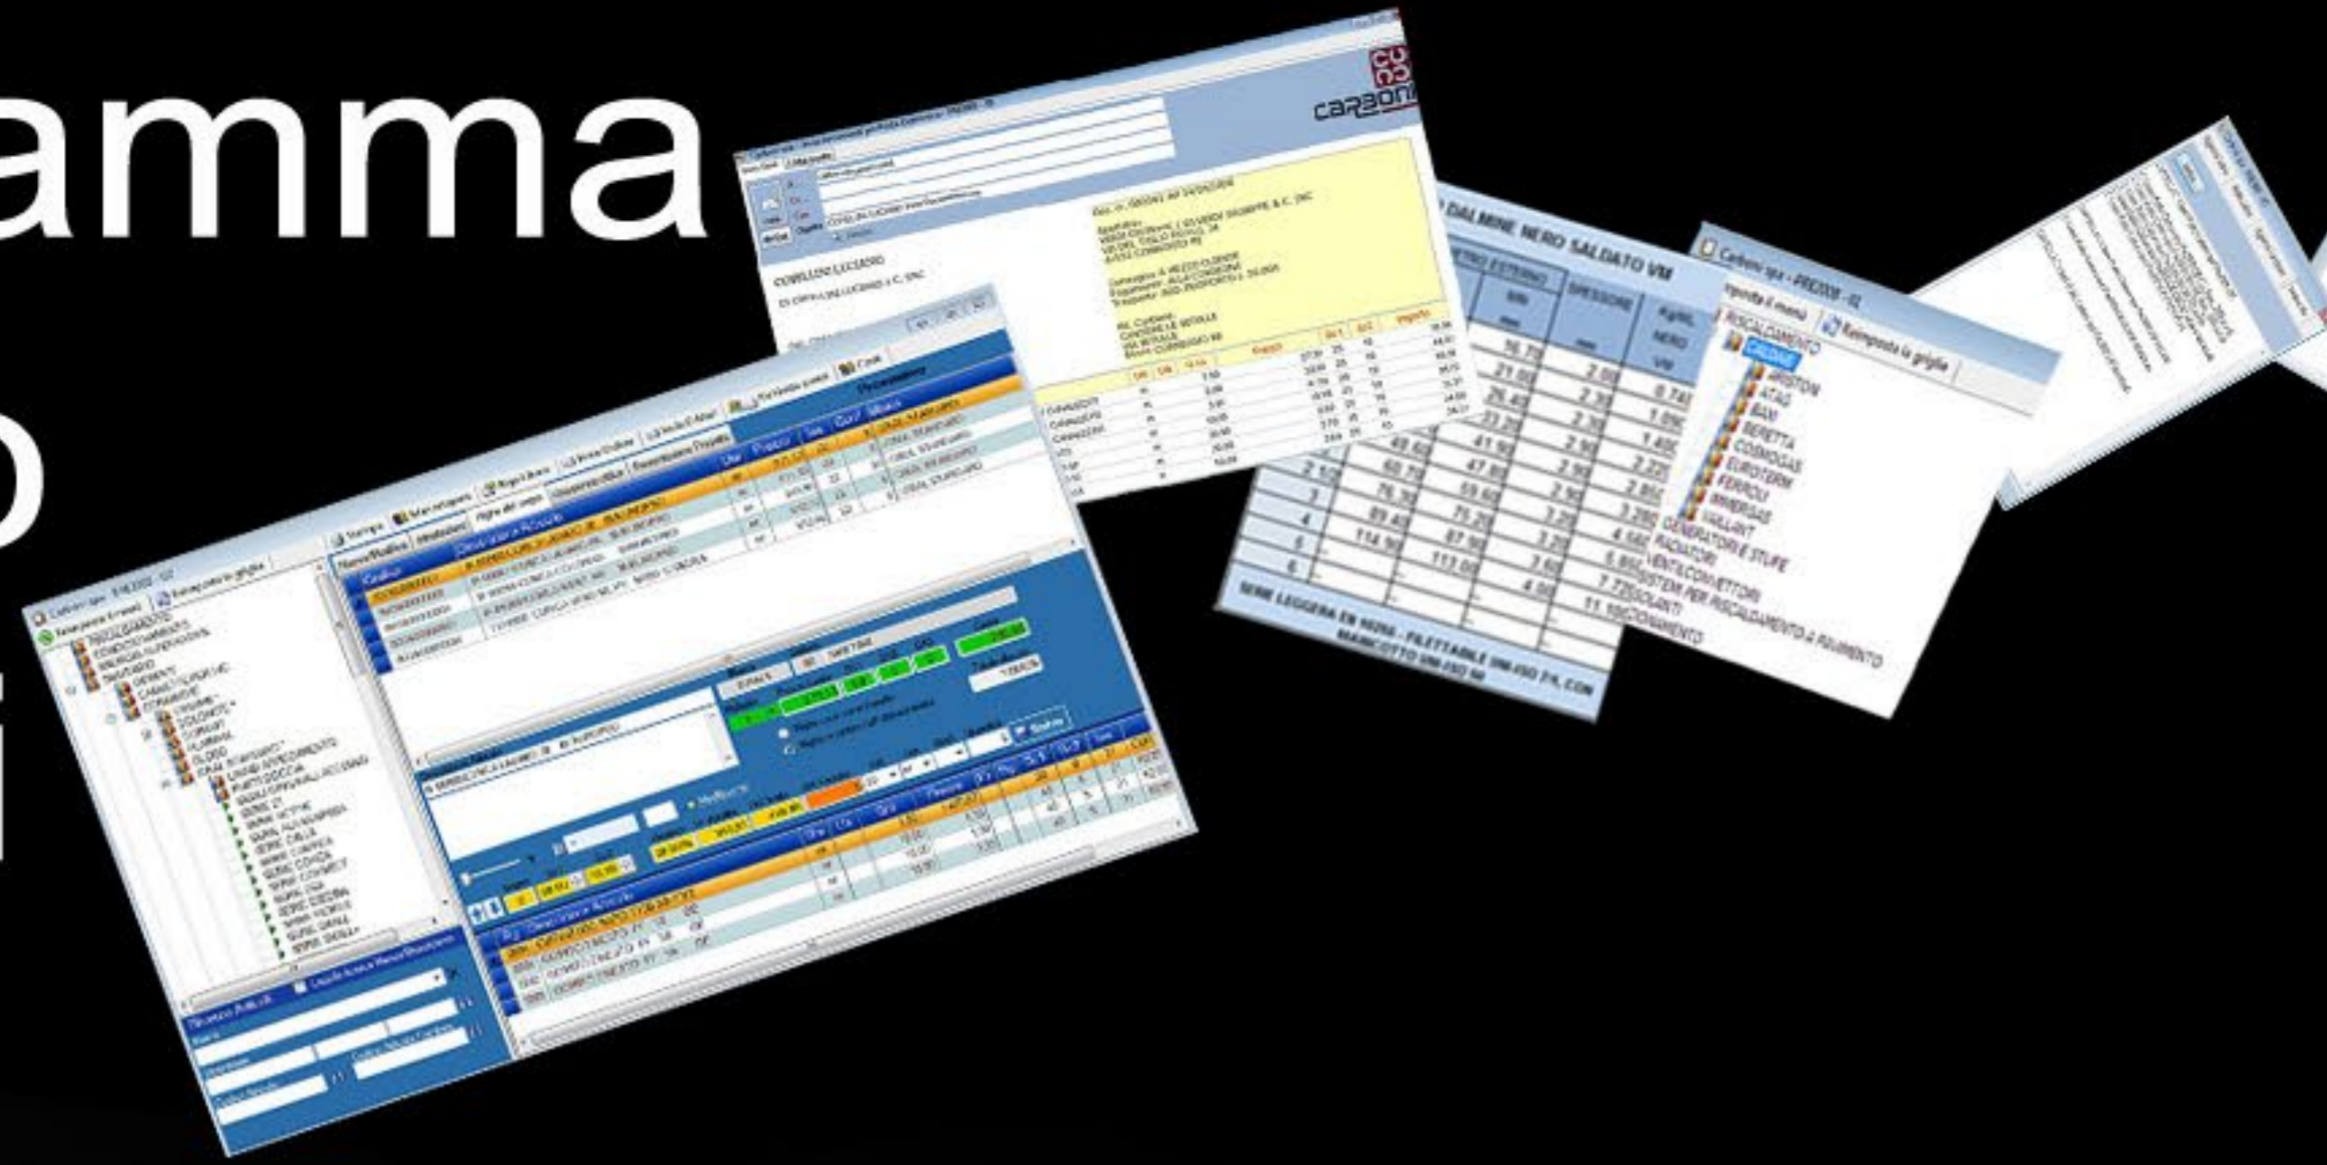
amma
o
i

CARBONI

COMELLINI LUCIANO

DALMINE NERO SALDATO VM

SPESSORE

SERIE LEGGERA EN 10255 - FILETTABILE UNI ISO 7/1, CON MANICOTTO UNI ISO 50

Carboni spa - PREZZI - 02

Reimposta la griglia

RISCALDAMENTO
CALDAIE
ARISTON
ATAG
BAXI
BERETTA
COSMOGAS
EUROTERM
FERROLI
IMMERGAS
VAILLANT
GENERATORI E STUFE
RADIATORI
VENTILCONVETTORI
SISTEMI PER RISCALDAMENTO A PAVIMENTO
TERMOSOLARI
CONDIZIONAMENTO

Carboni spa - PREZZI - 02

Reimposta la griglia

Descrizione Articolo

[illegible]